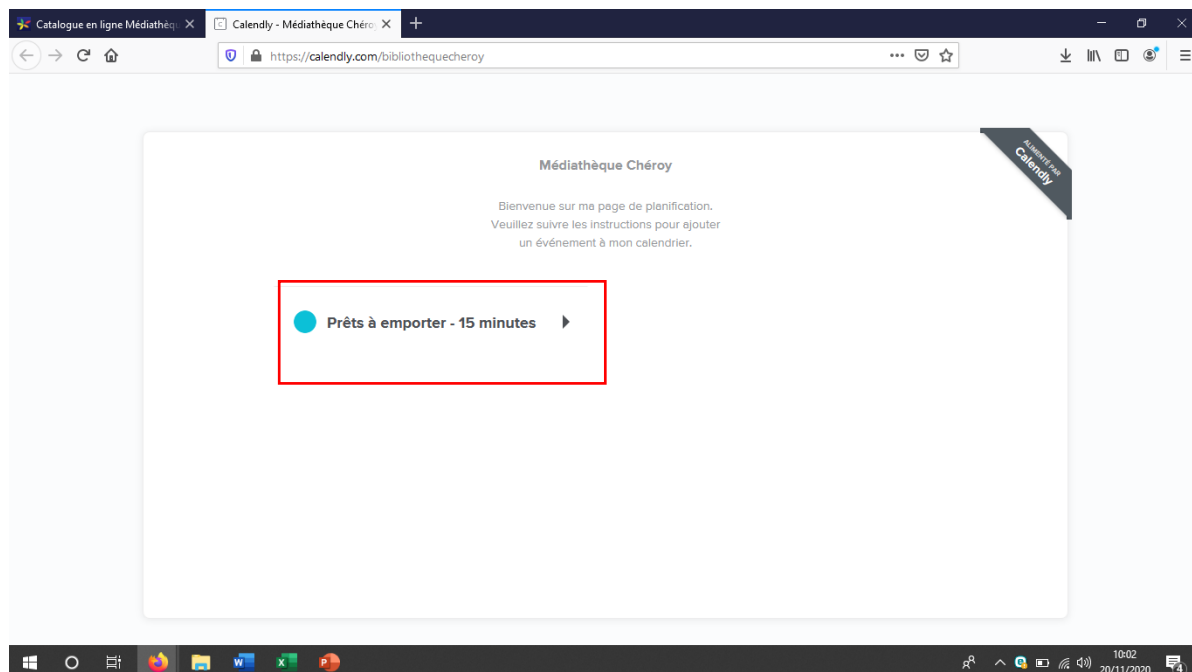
Catalogue en ligne Médiathèqu
Calendly - Médiathèque Chéro
https://calendly.com/bibliothequecheroy

ALIMENTÉ PAR
Calendly

Médiathèque Chéroy

Bienvenue sur ma page de planification.
Veuillez suivre les instructions pour ajouter un événement à mon calendrier.

Prêts à emporter - 15 minutes

10:02
20/11/2020
4